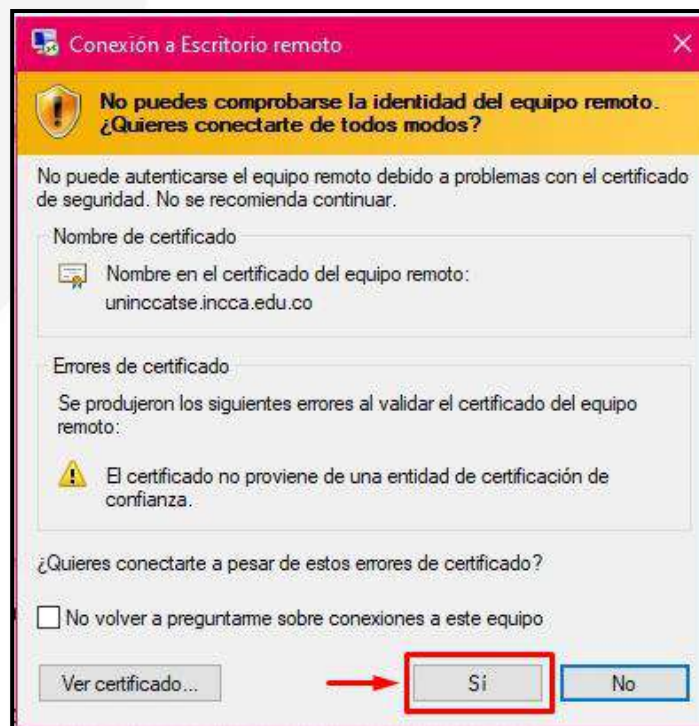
Conexión a Escritorio remoto

No puedes comprobarse la identidad del equipo remoto. ¿Quieres conectarte de todos modos?

No puede autenticarse el equipo remoto debido a problemas con el certificado de seguridad. No se recomienda continuar.

Nombre de certificado

Nombre en el certificado del equipo remoto: uninccatse.incca.edu.co

Errores de certificado

Se produjeron los siguientes errores al validar el certificado del equipo remoto:

El certificado no proviene de una entidad de certificación de confianza.

¿Quieres conectarte a pesar de estos errores de certificado?

No volver a preguntarme sobre conexiones a este equipo

Ver certificado...

Sí

No